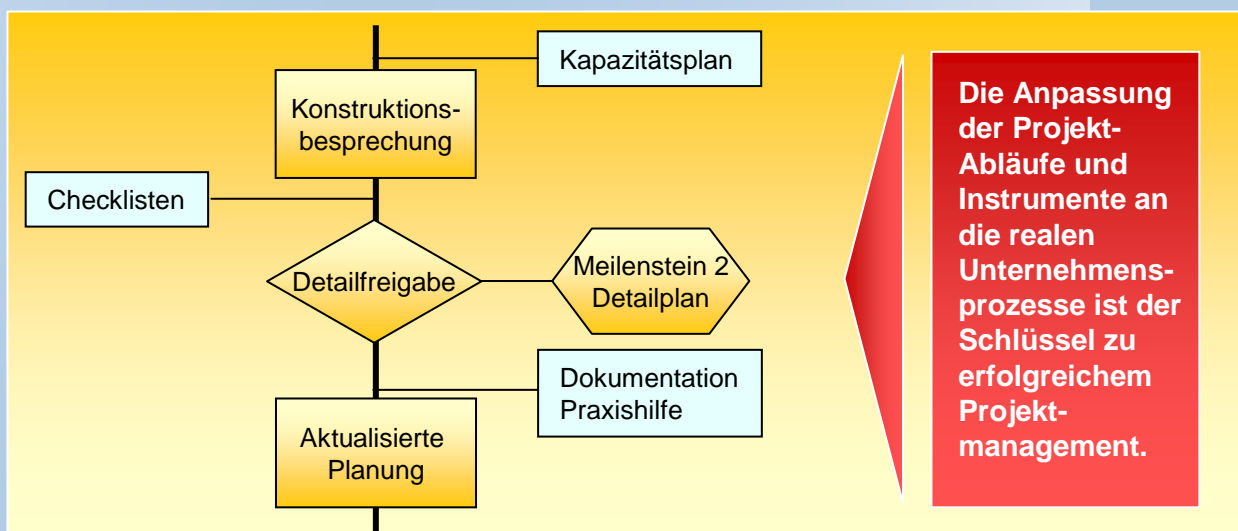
Kapazitätsplan

Konstruktionsbesprechung

Checklisten

Detailfreigabe

Meilenstein 2
Detailplan

Dokumentation
Praxishilfe

Aktualisierte
Planung

Die Anpassung der Projekt-Abläufe und Instrumente an die realen Unternehmensprozesse ist der Schlüssel zu erfolgreichem Projektmanagement.